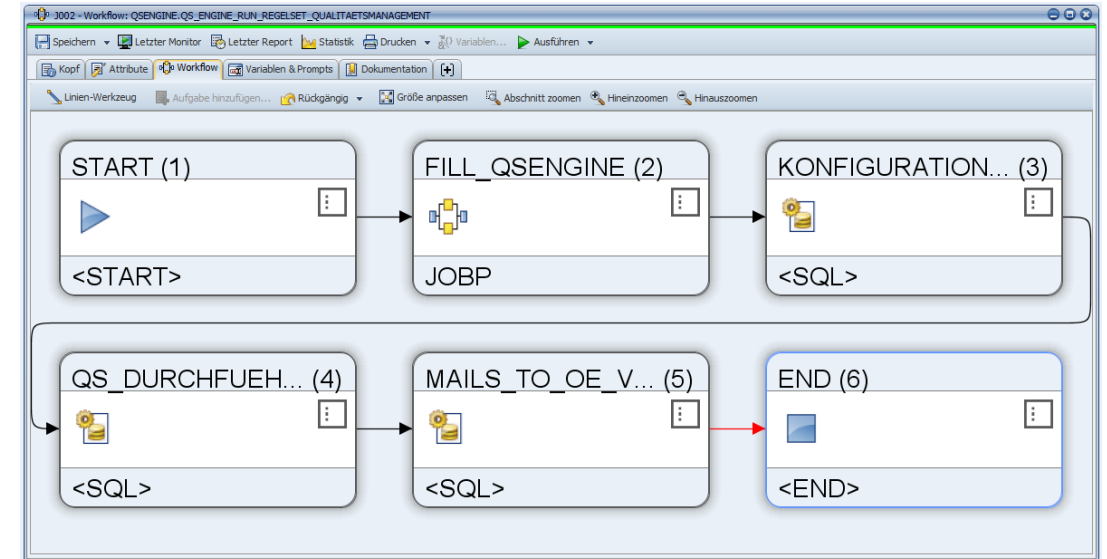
J002 - Workflow: QSENGINE.QS_ENGINE_RUN_REGELSET_QUALITAETSMANAGEMENT

Speichern Letzter Monitor Letzter Report Statistik Drucken Variablen... Ausführen

Kopf Attribute Workflow Variablen & Prompts Dokumentation

Linien-Werkzeug Aufgabe hinzufügen... Rückgängig Größe anpassen Abschnitt zoomen Hineinzoomen Hinauszoomen

START (1)
<START>

FILL_QSENGINE (2)
JOBP

KONFIGURATION... (3)
<SQL>

QS_DURCHFUEH... (4)
<SQL>

MAILS_TO_OE_V... (5)
<SQL>

END (6)
<END>